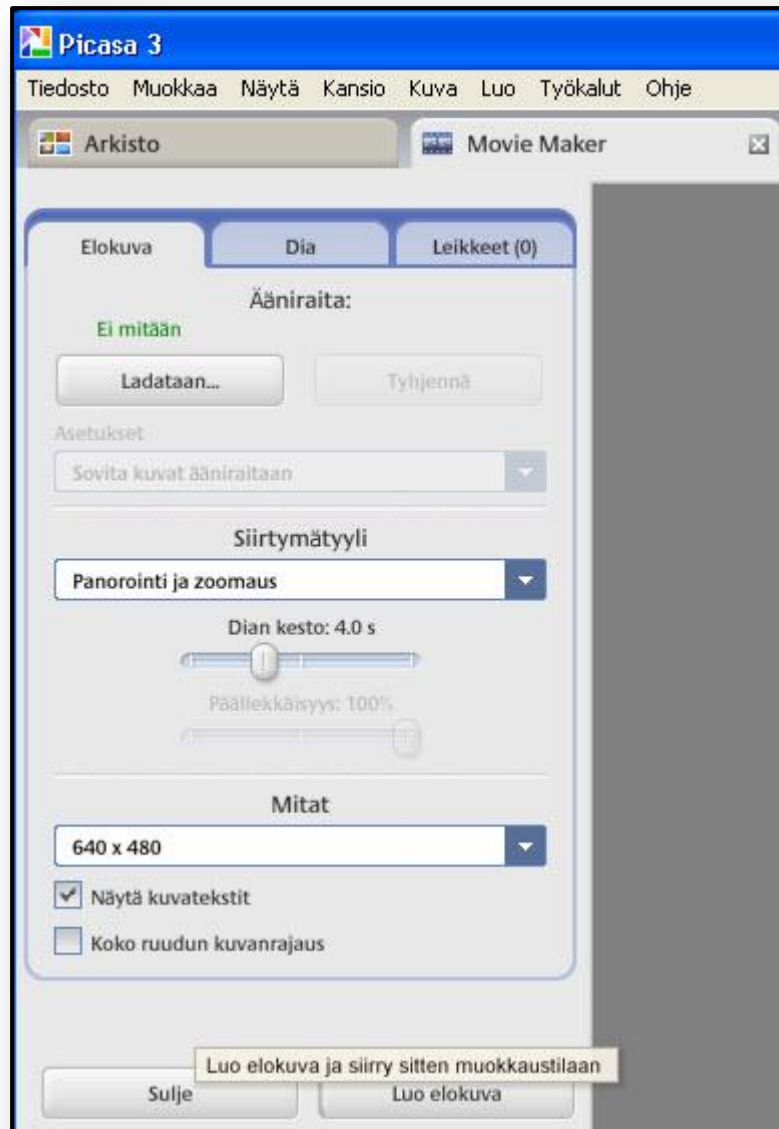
Picasa 3

Tiedosto Muokkaa Näytä Kansio Kuva Luo Työkalut Ohje

Arkisto

Movie Maker

Elokuva

Dia

Leikkeet (0)

Ääniraita:

Ei mitään

Ladataan...

Tyhjennä

Asetukset

Sovita kuvat ääniraitaan

Siirtymätyyli

Panorointi ja zoomaus

Dian kesto: 4.0 s

Päällekkäisyys: 100%

Mitat

640 x 480

Näytä kuvatekstit

Koko ruudun kuvanrajaus

Luo elokuva ja siirry sitten muokkaustilaan

Sulje

Luo elokuva